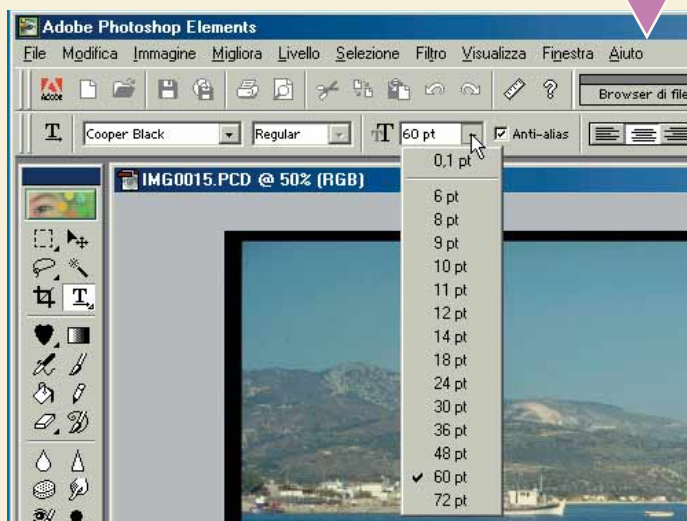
Adobe Photoshop Elements

File Modifica Immagine Migliora Livello Selezione Filtro Visualizza Finestra Aiuto

Browser di file

Cooper Black Regular 60 pt Anti-alias

IMG0015.PCD @ 50% (RGB)

0,1 pt
6 pt
8 pt
9 pt
10 pt
11 pt
12 pt
14 pt
18 pt
24 pt
30 pt
36 pt
48 pt
60 pt
72 pt